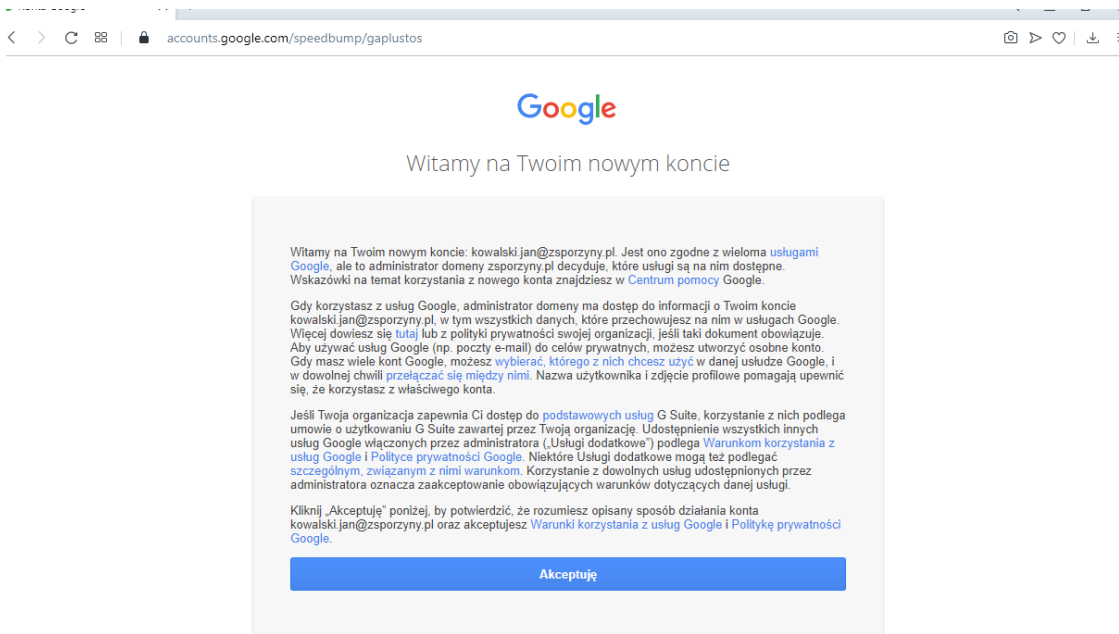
accounts.google.com/speedbump/gaplustos

Google

Witamy na Twoim nowym koncie

Witamy na Twoim nowym koncie: kowalski.jan@zsporzyny.pl. Jest ono zgodne z wieloma usługami Google, ale to administrator domeny zsporzyny.pl decyduje, które usługi są na nim dostępne. Wskazówki na temat korzystania z nowego konta znajdziesz w Centrum pomocy Google.

Gdy korzystasz z usług Google, administrator domeny ma dostęp do informacji o Twoim koncie kowalski.jan@zsporzyny.pl, w tym wszystkich danych, które przechowujesz na nim w usługach Google. Więcej dowiesz się tutaj lub z polityki prywatności swojej organizacji, jeśli taki dokument obowiązuje. Aby używać usług Google (np. poczty e-mail) do celów prywatnych, możesz utworzyć osobne konto. Gdy masz wiele kont Google, możesz wybierać, którego z nich chcesz użyć w danej usłudze Google, i w dowolnej chwili przełączać się między nimi. Nazwa użytkownika i zdjęcie profilowe pomagają upewnić się, że korzystasz z właściwego konta.

Jeśli Twoja organizacja zapewnia Ci dostęp do podstawowych usług G Suite, korzystanie z nich podlega umowie o użytkowaniu G Suite zawartej przez Twoją organizację. Udostępnienie wszystkich innych usług Google włączonych przez administratora („Usługi dodatkowe") podlega Warunkom korzystania z usług Google i Polityce prywatności Google. Niektóre Usługi dodatkowe mogą też podlegać szczególnym, związanym z nimi warunkom. Korzystanie z dowolnych usług udostępnionych przez administratora oznacza zaakceptowanie obowiązujących warunków dotyczących danej usługi.

Kliknij „Akceptuję" poniżej, by potwierdzić, że rozumiesz opisany sposób działania konta kowalski.jan@zsporzyny.pl oraz akceptujesz Warunki korzystania z usług Google i Politykę prywatności Google.

Akceptuję